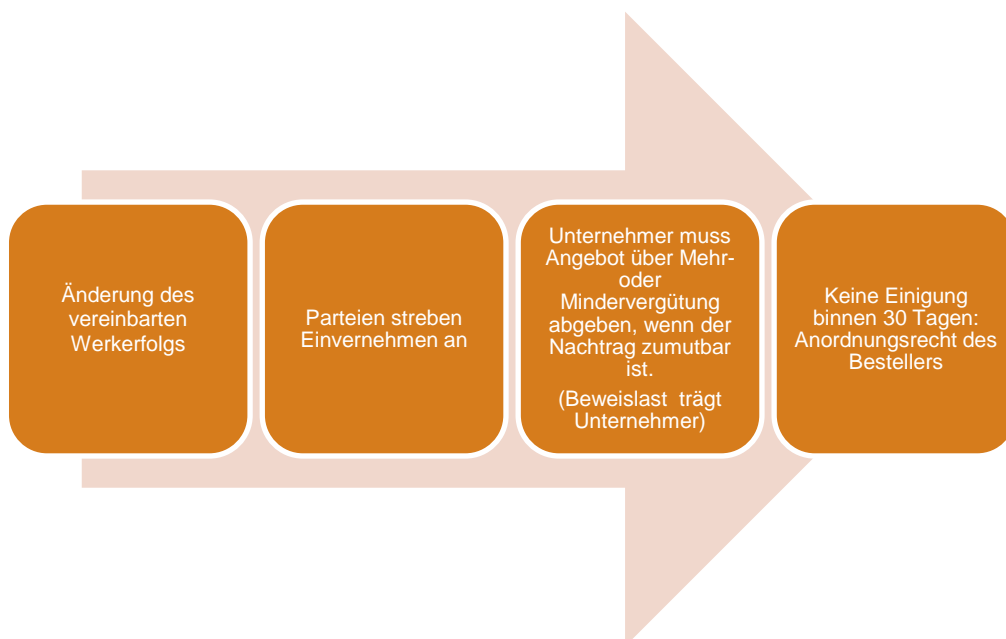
Änderung des vereinbarten Werkerfolgs

Parteien streben Einvernehmen an

Unternehmer muss Angebot über Mehr- oder Mindervergütung abgeben, wenn der Nachtrag zumutbar ist.
(Beweislast trägt Unternehmer)

Keine Einigung binnen 30 Tagen: Anordnungsrecht des Bestellers